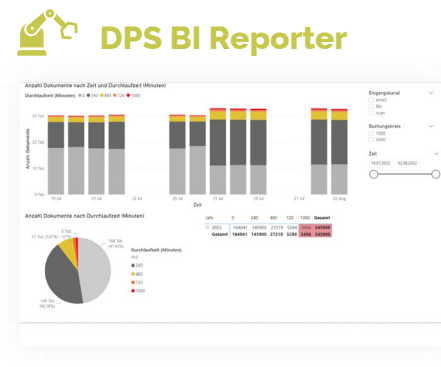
DPS BI Reporter

Anzahl Dokumente nach Zeit und Durchlaufzeit (Minuten)

Durchlaufzeit (Minuten) ● 0 ● 240 ● 480 ● 720 ● 1080

30 Tsd.
20 Tsd.
10 Tsd.
0 Tsd.

Anzahl Dokumente

19 Juli
21 Juli
23 Juli
25 Juli
27 Juli
29 Juli
31 Juli
02 Aug

Zeit

Eingangskanal
email
file
scan

Buchungskreis
1000
2000

Zeit
19.07.2022
02.08.2022

Anzahl Dokumente nach Durchlaufzeit (Minuten)

2 Tsd.
27 Tsd. (7,87%)
164 Tsd. (47,40%)
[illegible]
146 Tsd. (40,16%)

Durchlaufzeit (Minuten)
0
240
480
720
1080

| Jahr | 0 | 240 | 480 | 720 | 1080 | Gesamt |
|---|---|---|---|---|---|---|
| 2022 | 164041 | 145900 | 27219 | 5264 | 3456 | 345900 |
| Gesamt | 164041 | 145900 | 27219 | 5264 | 3456 | 345900 |